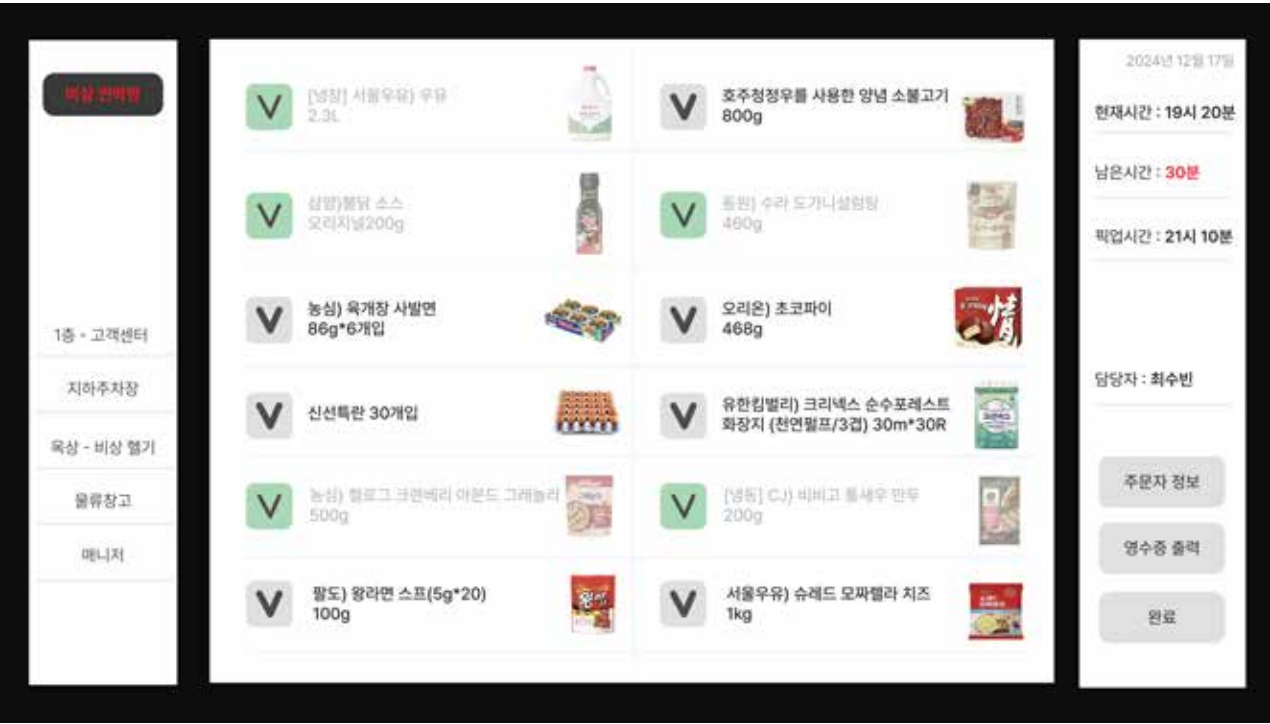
비상 연락망

1층 - 고객센터

지하주차장

옥상 - 비상 헬기

물류창고

매니저

V [냉장] 서울우유) 우유 2.3L

V 호주청정우를 사용한 양념 소불고기 800g

V 삼양)불닭 소스 오리지널200g

V 동원) 수라 도가니설렁탕 460g

V 농심) 육개장 사발면 86g*6개입

V 오리온) 초코파이 468g

V 신선특란 30개입

V 유한킴벌리) 크리넥스 순수포레스트 화장지 (천연펄프/3겹) 30m*30R

V 농심) 켈로그 크랜베리 아몬드 그래놀라 500g

V [냉동] CJ) 비비고 통새우 만두 200g

V 팔도) 왕라면 스프(5g*20) 100g

V 서울우유) 슈레드 모짜렐라 치즈 1kg

2024년 12월 17일

현재시간 : 19시 20분

남은시간 : 30분

픽업시간 : 21시 10분

담당자 : 최수빈

주문자 정보

영수증 출력

완료